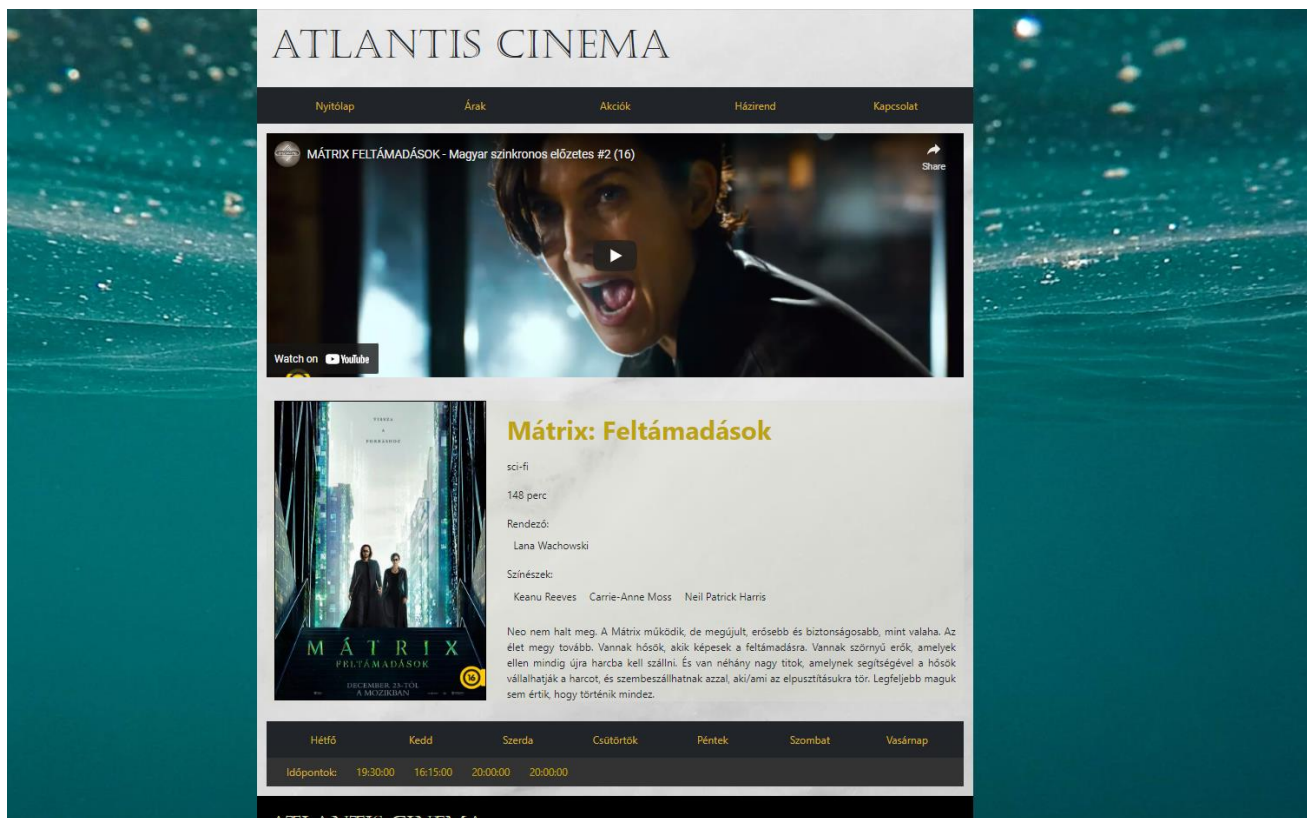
ATLANTIS CINEMA

Nyitólap Árak Akciók Házirend Kapcsolat

MÁTRIX FELTÁMADÁSOK - Magyar szinkronos előzetes #2 (16)

Share

Watch on YouTube

MÁTRIX
FELTÁMADÁSOK
DECEMBER 23-TÓL
A MOZIKBAN
16

Mátrix: Feltámadások

sci-fi

148 perc

Rendező:

Lana Wachowski

Színészek:

Keanu Reeves Carrie-Anne Moss Neil Patrick Harris

Neo nem halt meg. A Mátrix működik, de megújult, erősebb és biztonságosabb, mint valaha. Az élet megy tovább. Vannak hősök, akik képesek a feltámadásra. Vannak szörnyű erők, amelyek ellen mindig újra harcba kell szállni. És van néhány nagy titok, amelynek segítségével a hősök vállalhatják a harcot, és szembeszállhatnak azzal, aki/ami az elpusztításukra tör. Legfeljebb maguk sem értik, hogy történik mindez.

Hétfő Kedd Szerda Csütörtök Péntek Szombat Vasárnap

Időpontok: 19:30:00 16:15:00 20:00:00 20:00:00

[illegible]